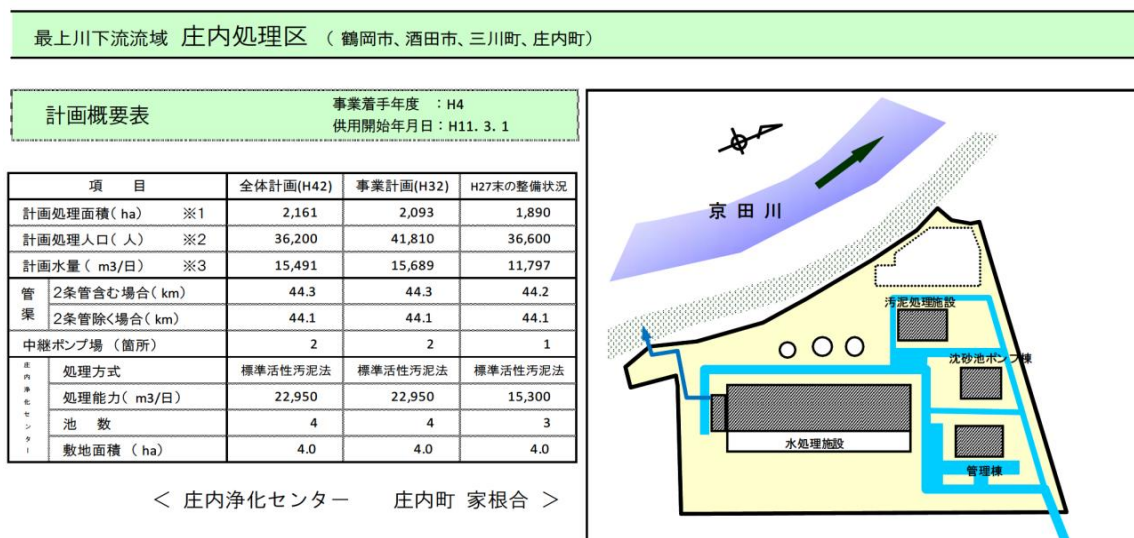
最上川下流流域 庄内処理区 （鶴岡市、酒田市、三川町、庄内町）

計画概要表

事業着手年度 ：H4
供用開始年月日：H11. 3. 1

| 項　目 | | 全体計画(H42) | 事業計画(H32) | H27末の整備状況 |
|---|---|---|---|---|
| 計画処理面積（ha） ※1 | | 2,161 | 2,093 | 1,890 |
| 計画処理人口（人） ※2 | | 36,200 | 41,810 | 36,600 |
| 計画水量（m3/日） ※3 | | 15,491 | 15,689 | 11,797 |
| 管渠 | 2条管含む場合（km） | 44.3 | 44.3 | 44.2 |
| 管渠 | 2条管除く場合（km） | 44.1 | 44.1 | 44.1 |
| 中継ポンプ場（箇所） | | 2 | 2 | 1 |
| 庄内浄化センター | 処理方式 | 標準活性汚泥法 | 標準活性汚泥法 | 標準活性汚泥法 |
| 庄内浄化センター | 処理能力（m3/日） | 22,950 | 22,950 | 15,300 |
| 庄内浄化センター | 池　数 | 4 | 4 | 3 |
| 庄内浄化センター | 敷地面積（ha） | 4.0 | 4.0 | 4.0 |

＜ 庄内浄化センター　　庄内町 家根合 ＞

京田川
汚泥処理施設
沈砂池ポンプ棟
水処理施設
管理棟